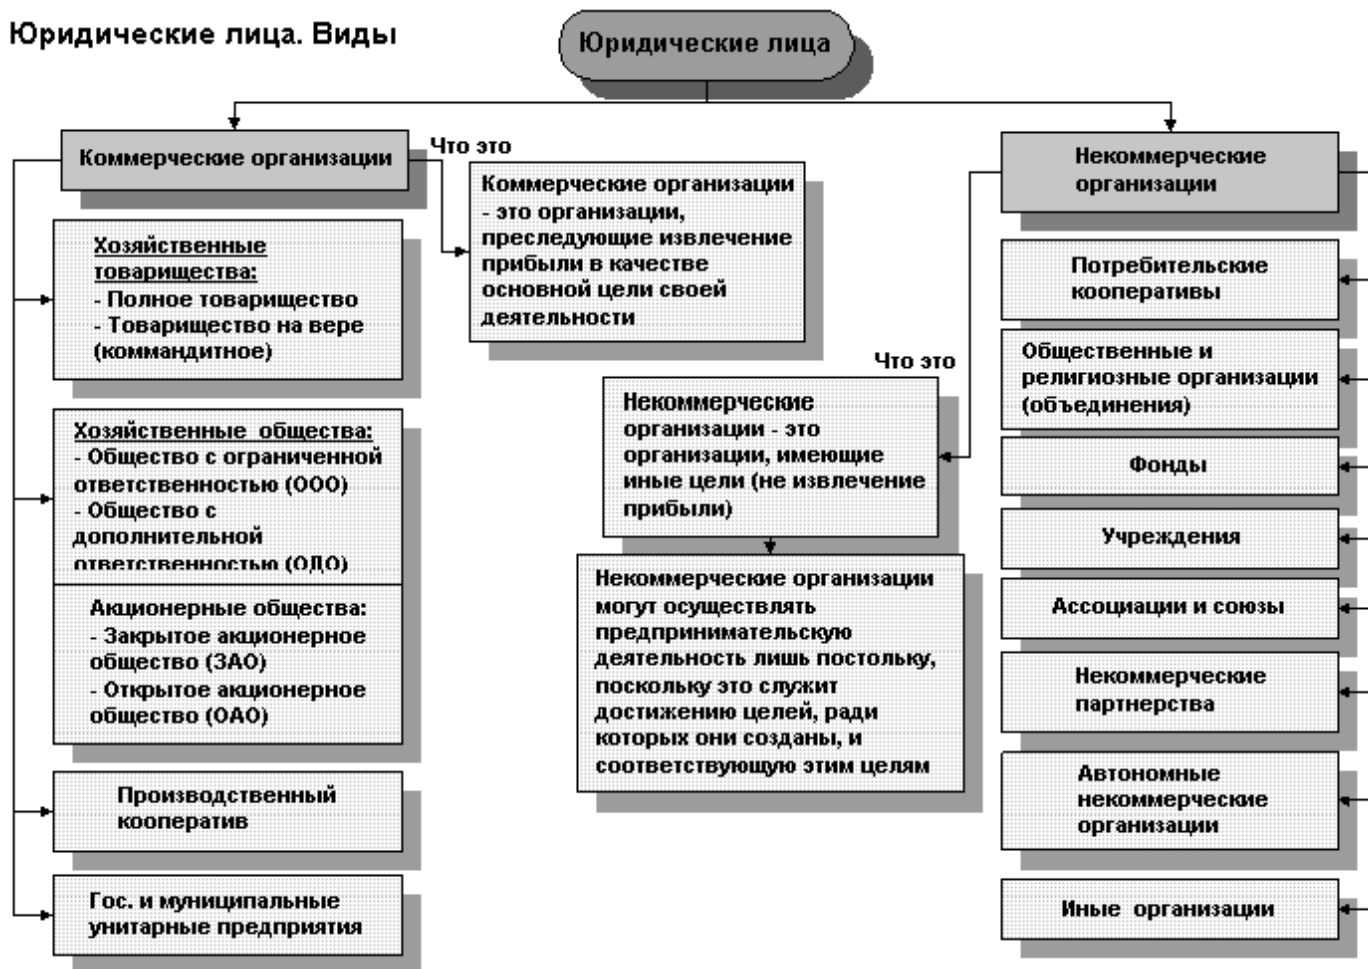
Юридические лица. Виды

Юридические лица

Коммерческие организации

Что это

Коммерческие организации - это организации, преследующие извлечение прибыли в качестве основной цели своей деятельности

Некоммерческие организации

Хозяйственные товарищества:
- Полное товарищество
- Товарищество на вере (коммандитное)

Хозяйственные общества:
- Общество с ограниченной ответственностью (ООО)
- Общество с дополнительной ответственностью (ОДО)

Акционерные общества:
- Закрытое акционерное общество (ЗАО)
- Открытое акционерное общество (ОАО)

Производственный кооператив

Гос. и муниципальные унитарные предприятия

Что это

Некоммерческие организации - это организации, имеющие иные цели (не извлечение прибыли)

Некоммерческие организации могут осуществлять предпринимательскую деятельность лишь постольку, поскольку это служит достижению целей, ради которых они созданы, и соответствующую этим целям

Потребительские кооперативы

Общественные и религиозные организации (объединения)

Фонды

Учреждения

Ассоциации и союзы

Некоммерческие партнерства

Автономные некоммерческие организации

Иные организации